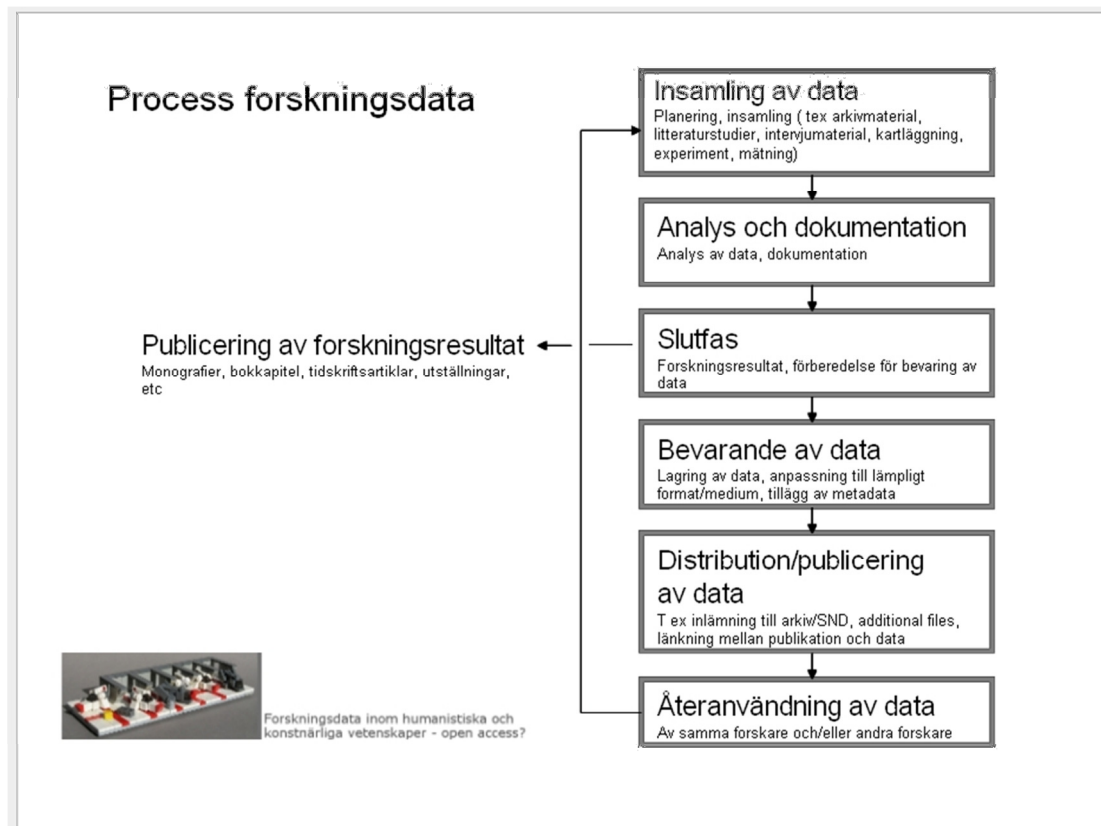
Process forskningsdata

Insamling av data
Planering, insamling ( tex arkivmaterial, litteraturstudier, intervjumaterial, kartläggning, experiment, mätning)

Analys och dokumentation
Analys av data, dokumentation

Slutfas
Forskningsresultat, förberedelse för bevaring av data

Publicering av forskningsresultat
Monografier, bokkapitel, tidskriftsartiklar, utställningar, etc

Bevarande av data
Lagring av data, anpassning till lämpligt format/medium, tillägg av metadata

Distribution/publicering av data
T ex inlämning till arkiv/SND, additional files, länkning mellan publikation och data

Återanvändning av data
Av samma forskare och/eller andra forskare

Forskningsdata inom humanistiska och konstnärliga vetenskaper - open access?